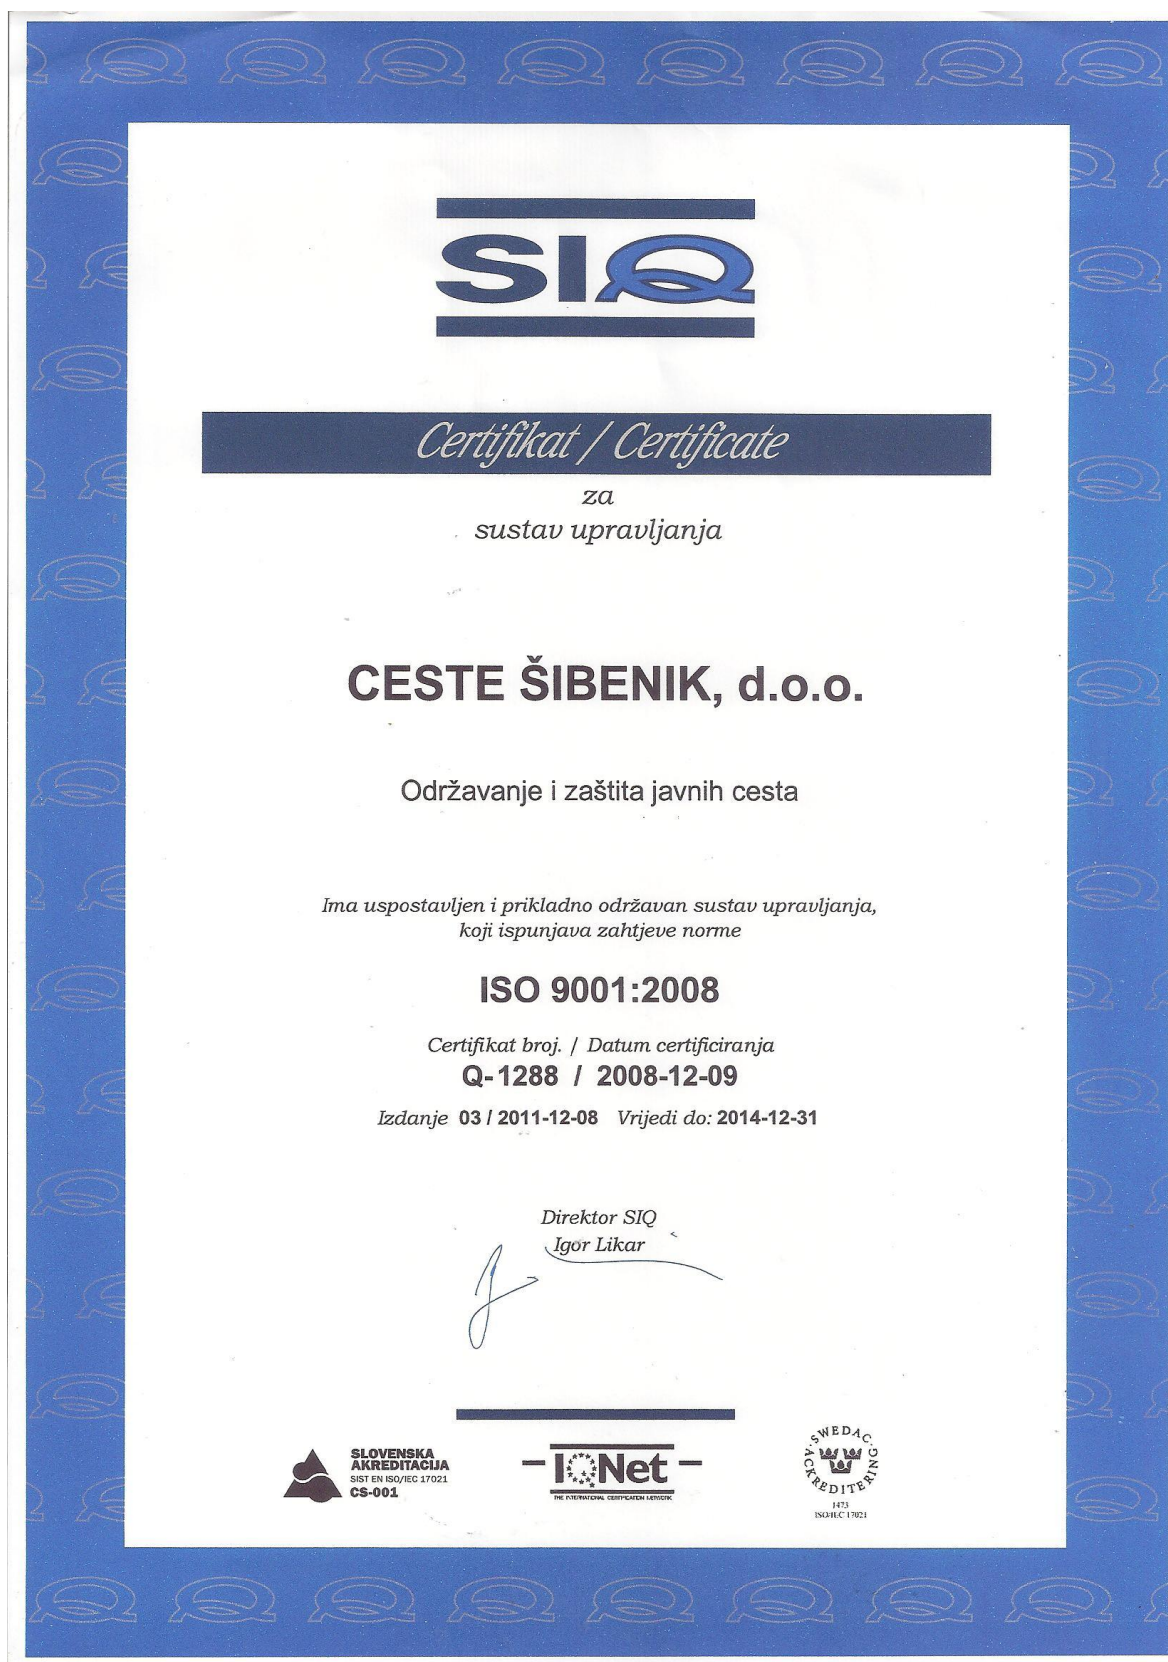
SIQ

Certifikat / Certificate

za
sustav upravljanja

CESTE ŠIBENIK, d.o.o.

Održavanje i zaštita javnih cesta

Ima uspostavljen i prikladno održavan sustav upravljanja, koji ispunjava zahtjeve norme

ISO 9001:2008

Certifikat broj. / Datum certificiranja
Q-1288 / 2008-12-09

Izdanje 03 / 2011-12-08 Vrijedi do: 2014-12-31

Direktor SIQ
Igor Likar

SLOVENSKA AKREDITACIJA
SIST EN ISO/IEC 17021
CS-001

IQNet
THE INTERNATIONAL CERTIFICATION NETWORK

SWEDAC ACKREDITERING
1473
ISO/IEC 17021